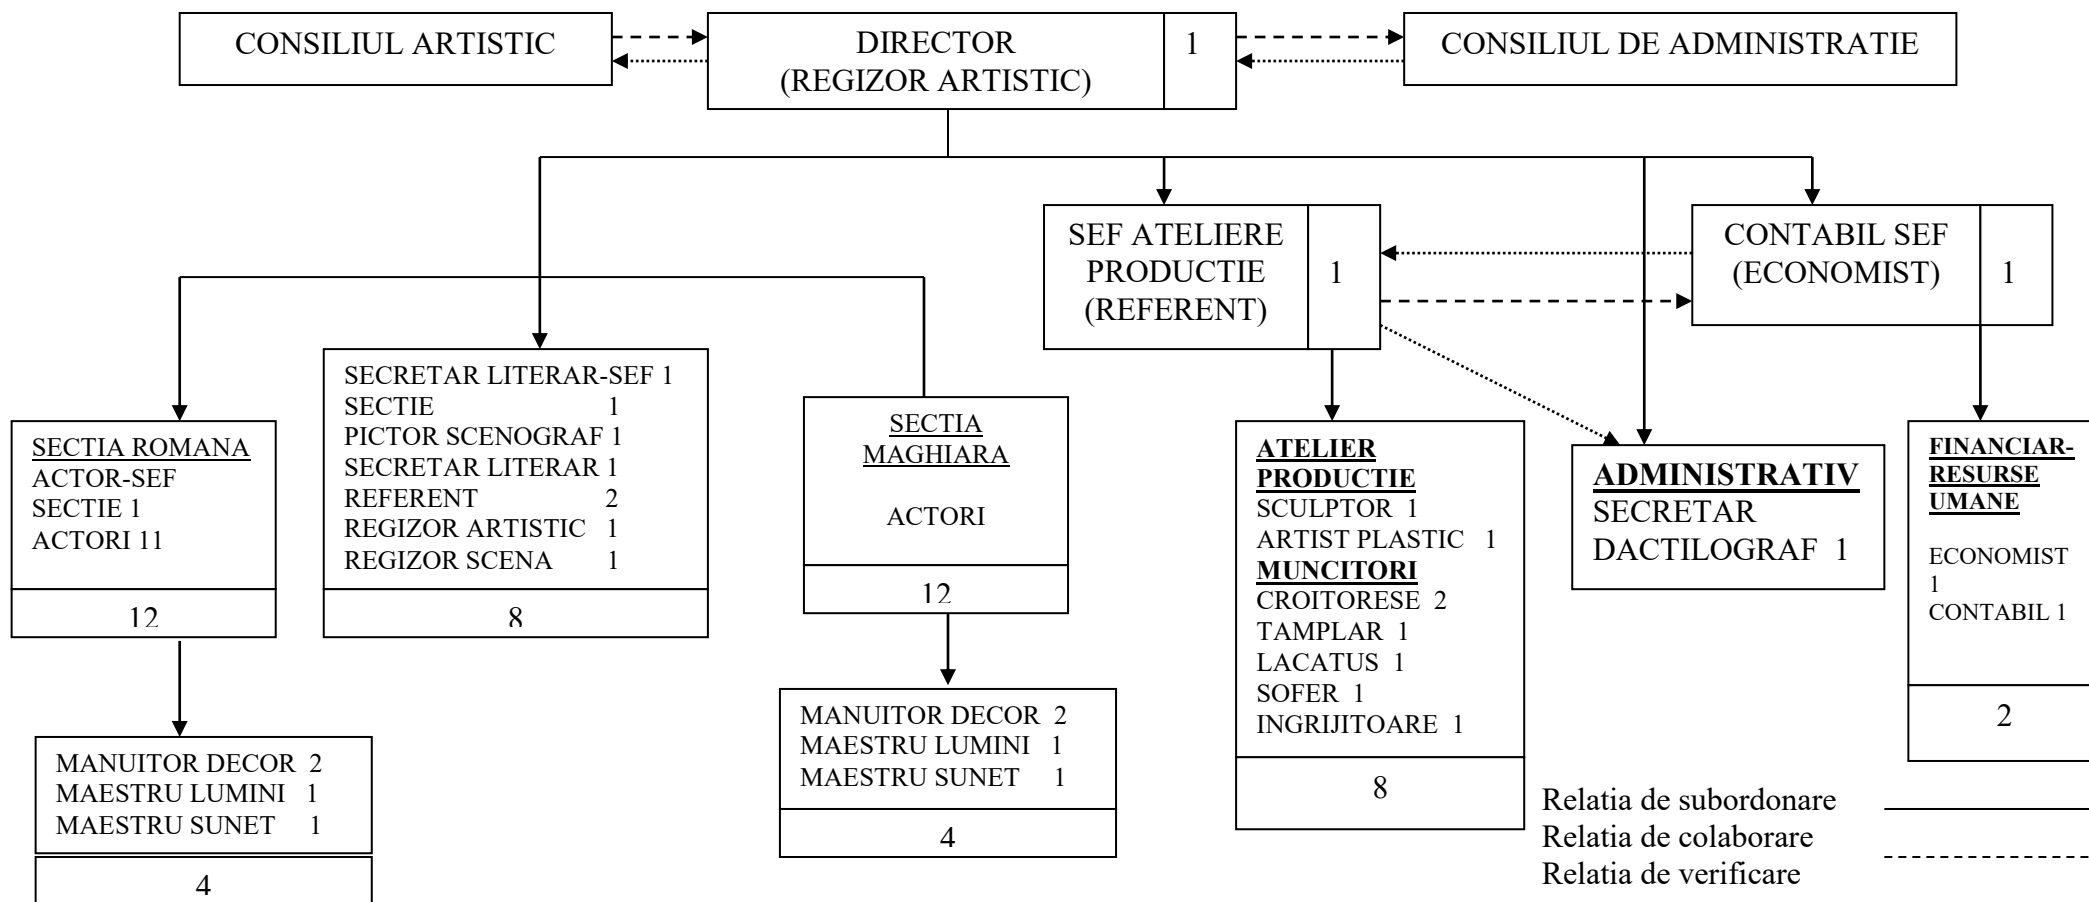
CONSILIUL ARTISTIC

DIRECTOR
(REGIZOR ARTISTIC)
1

CONSILIUL DE ADMINISTRATIE

SEF ATELIERE PRODUCTIE (REFERENT)
1

CONTABIL SEF (ECONOMIST)
1

SECTIA ROMANA
ACTOR-SEF SECTIE 1
ACTORI 11
12

SECRETAR LITERAR-SEF 1
SECTIE 1
PICTOR SCENOGRAF 1
SECRETAR LITERAR 1
REFERENT 2
REGIZOR ARTISTIC 1
REGIZOR SCENA 1
8

SECTIA MAGHIARA
ACTORI
12

ATELIER PRODUCTIE
SCULPTOR 1
ARTIST PLASTIC 1
MUNCITORI
CROITORESE 2
TAMPLAR 1
LACATUS 1
SOFER 1
INGRIJITOARE 1
8

ADMINISTRATIV
SECRETAR DACTILOGRAF 1

FINANCIAR-RESURSE UMANE
ECONOMIST 1
CONTABIL 1
2

MANUITOR DECOR 2
MAESTRU LUMINI 1
MAESTRU SUNET 1
4

MANUITOR DECOR 2
MAESTRU LUMINI 1
MAESTRU SUNET 1
4

Relatia de subordonare
Relatia de colaborare
Relatia de verificare